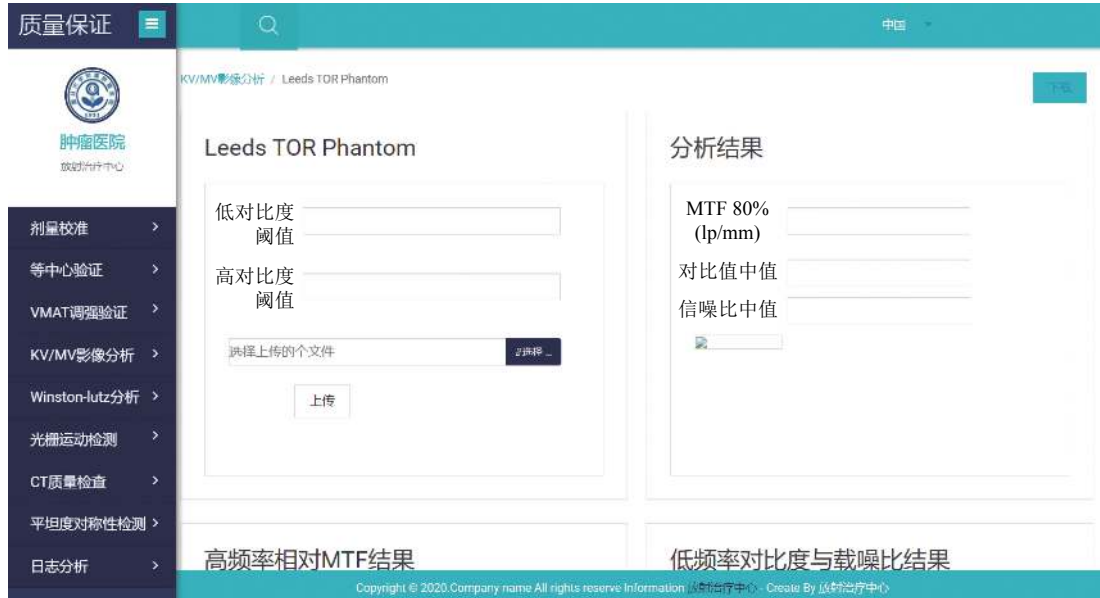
质量保证

中国

肿瘤医院
放射治疗中心

剂量校准 >
等中心验证 >
VMAT调强验证 >
KV/MV影像分析 >
Winston-lutz分析 >
光栅运动检测 >
CT质量检查 >
平坦度对称性检测 >
日志分析 >

KV/MV影像分析 / Leeds TOR Phantom

下载

Leeds TOR Phantom

低对比度阈值

高对比度阈值

选择上传的个文件 浏览...

上传

分析结果

MTF 80% (lp/mm)

对比值中值

信噪比中值

高频率相对MTF结果

低频率对比度与载噪比结果

Copyright © 2020.Company name All rights reserve Information 放射治疗中心 - Create By 放射治疗中心